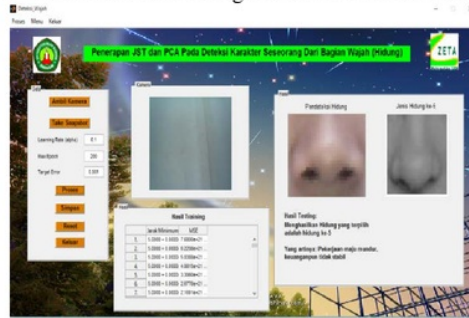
Deteksi_Wajah
Proses Menu Keluar

Penerapan JST dan PCA Pada Deteksi Karakter Seseorang Dari Bagian Wajah (Hidung)

ZETA

Ambil Kamera
Take Snapshot
Learning Rate (alpha) 0.1
MaxEpoch 200
Target Error 0.001
Proses
Simpan
Reset
Keluar

Kamera

Pendeteksi Hidung
Jenis Hidung ke-5

Hasil Testing:
Menghasilkan Hidung yang terpilih adalah Hidung ke-5

Yang artinya: Pekerjaan maju mundur, keuangannya tidak stabil

Hasil Training

| | Jarak Minimum | MSE |
|---|---|---|
| 1 | 1.0000 + 0.0000i | 7.0000e+01 |
| 2 | 1.0000 + 0.0000i | 6.2206e+01 |
| 3 | 1.0000 + 0.0000i | 5.5306e+01 |
| 4 | 1.0000 + 0.0000i | 4.9010e+01 |
| 5 | 1.0000 + 0.0000i | 3.5906e+01 |
| 6 | 1.0000 + 0.0000i | 2.9770e+01 |
| 7 | 1.0000 + 0.0000i | 2.1001e+01 |